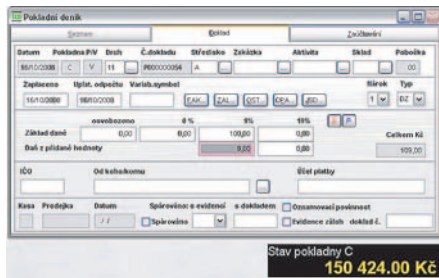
Pokladní deník

Seznam | Doklad | Zaúčtování

| Datum | Pokladna P/V | Druh | Č.dokladu | Středisko | Zakázka | Aktivita | Sklad | Pobočka |
|---|---|---|---|---|---|---|---|---|
| 16/10/2008 | C V | 11 | P000000004 | A | | | | 00 |

Zaplaceno 16/10/2008 Uplat. odpočtu 16/10/2008 Variab.symbol

FAK... ZAL... OST... OPA... ZSD...

Sloupec 1 Typ BZ

| | osvobozeno | 0 % | 9% | 19% |
|---|---|---|---|---|
| Základ daně | 0,00 | 0,00 | 100,00 | 0,00 |
| Daň z přidané hodnoty | | | 9,00 | 0,00 |

Celkem Kč 109,00

IČO Od koho/komu Účel platby

Kasa Prodejka Datum / / Spárování s evidencí Spárováno s dokladem Oznamovací povinnost Evidence záloh doklad č.

Stav pokladny C
150 424.00 Kč